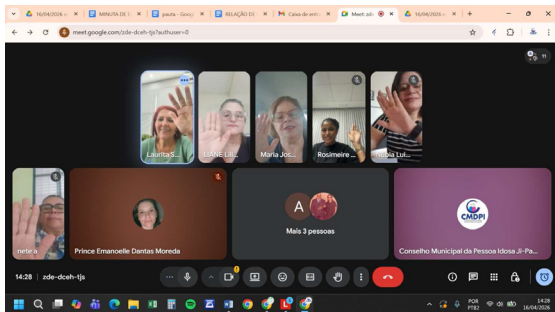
16/04/2026 ×
MINUTA DE ×
pauta - Goog ×
RELAÇÃO DE ×
Caixa de entr ×
Meet: zde ×
16/04/2026 ×
+
meet.google.com/zde-dceh-tjs?authuser=0
11
Laurita S...
IANE Lil...
Maria Jos...
Rosimeire ...
Nubia Lui...
nete a
Prince Emanoelle Dantas Moreda
A
Mais 3 pessoas
CMDPI
Conselho Municipal da Pessoa Idosa Ji-Pa...
14:28 | zde-dceh-tjs
POR PTB2
14:28
16/04/2026